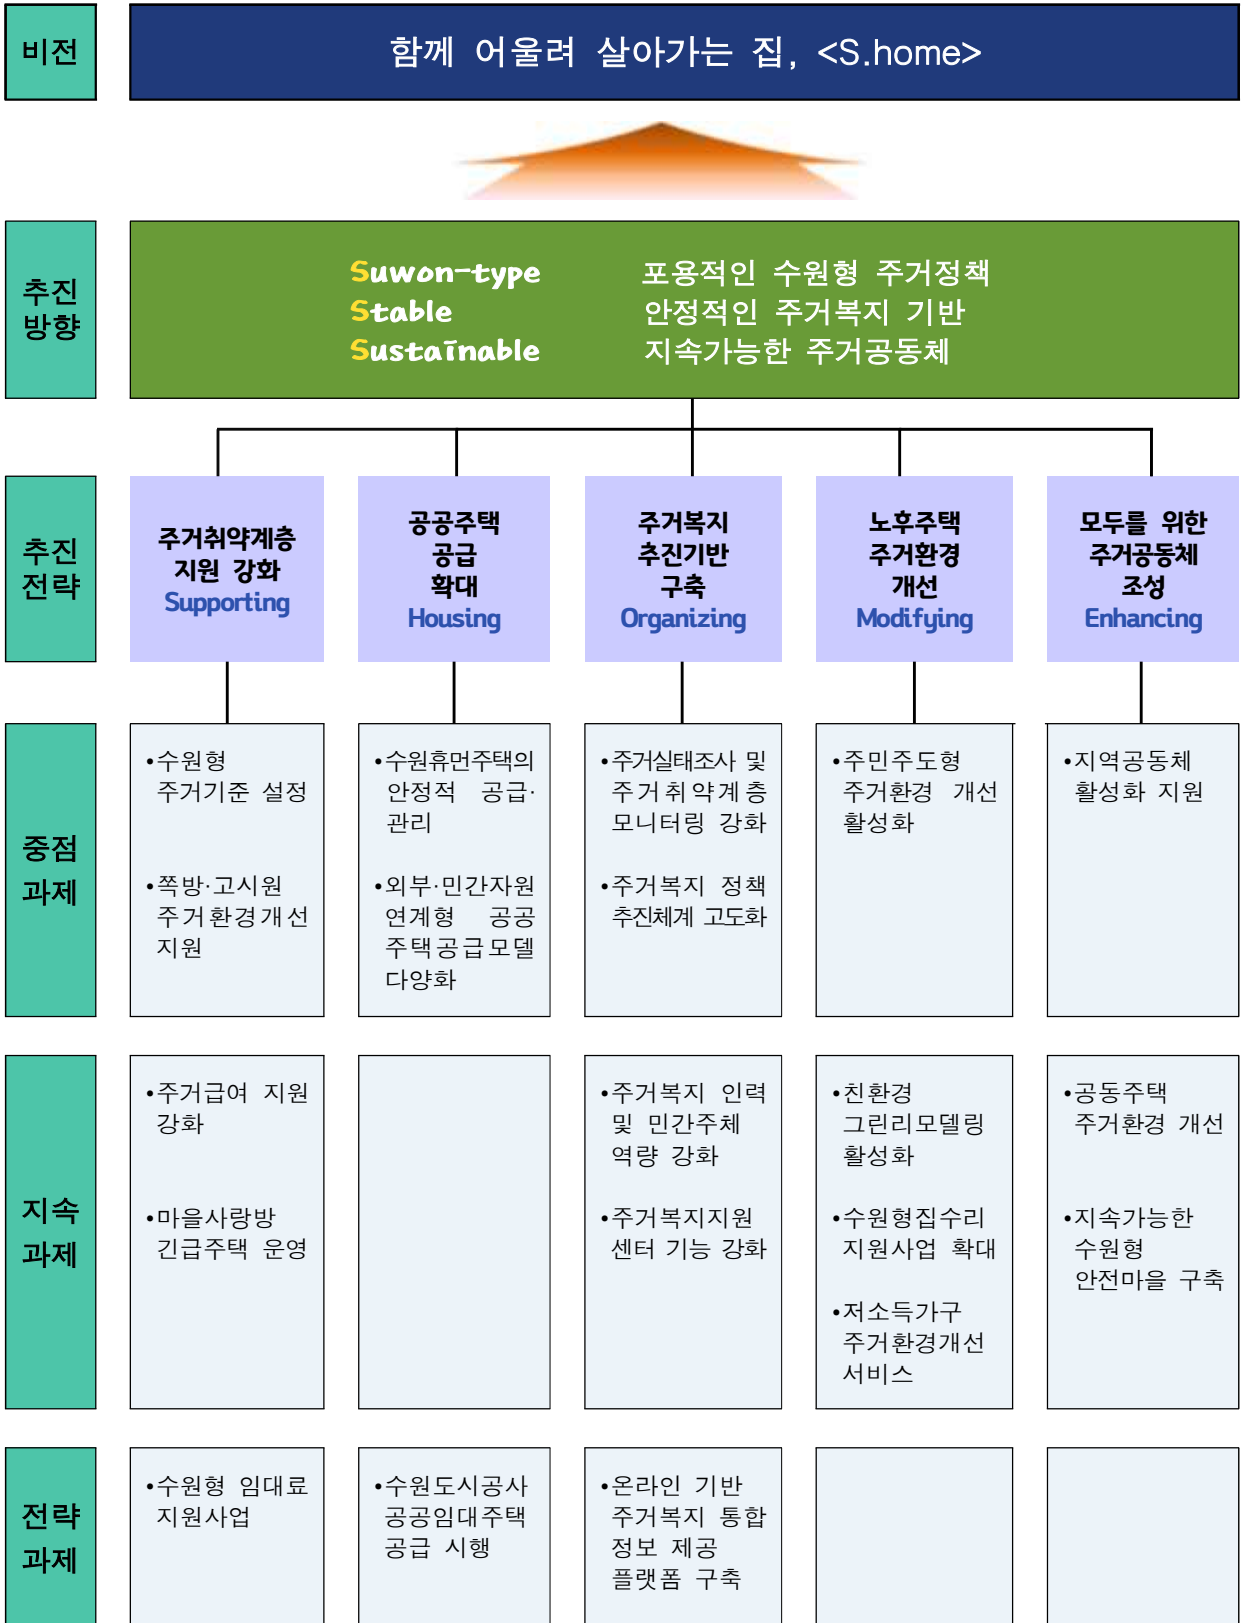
비전

함께 어울려 살아가는 집, <S.home>

추진 방향

Suwon-type 포용적인 수원형 주거정책
Stable 안정적인 주거복지 기반
Sustainable 지속가능한 주거공동체

추진 전략

주거취약계층 지원 강화 Supporting

공공주택 공급 확대 Housing

주거복지 추진기반 구축 Organizing

노후주택 주거환경 개선 Modifying

모두를 위한 주거공동체 조성 Enhancing

중점 과제

•수원형 주거기준 설정

•쪽방·고시원 주거환경개선 지원

•수원휴먼주택의 안정적 공급·관리

•외부·민간자원 연계형 공공주택공급모델 다양화

•주거실태조사 및 주거취약계층 모니터링 강화

•주거복지 정책 추진체계 고도화

•주민주도형 주거환경 개선 활성화

•지역공동체 활성화 지원

지속 과제

•주거급여 지원 강화

•마을사랑방 긴급주택 운영

•주거복지 인력 및 민간주체 역량 강화

•주거복지지원 센터 기능 강화

•친환경 그린리모델링 활성화

•수원형집수리 지원사업 확대

•저소득가구 주거환경개선 서비스

•공동주택 주거환경 개선

•지속가능한 수원형 안전마을 구축

전략 과제

•수원형 임대료 지원사업

•수원도시공사 공공임대주택 공급 시행

•온라인 기반 주거복지 통합 정보 제공 플랫폼 구축